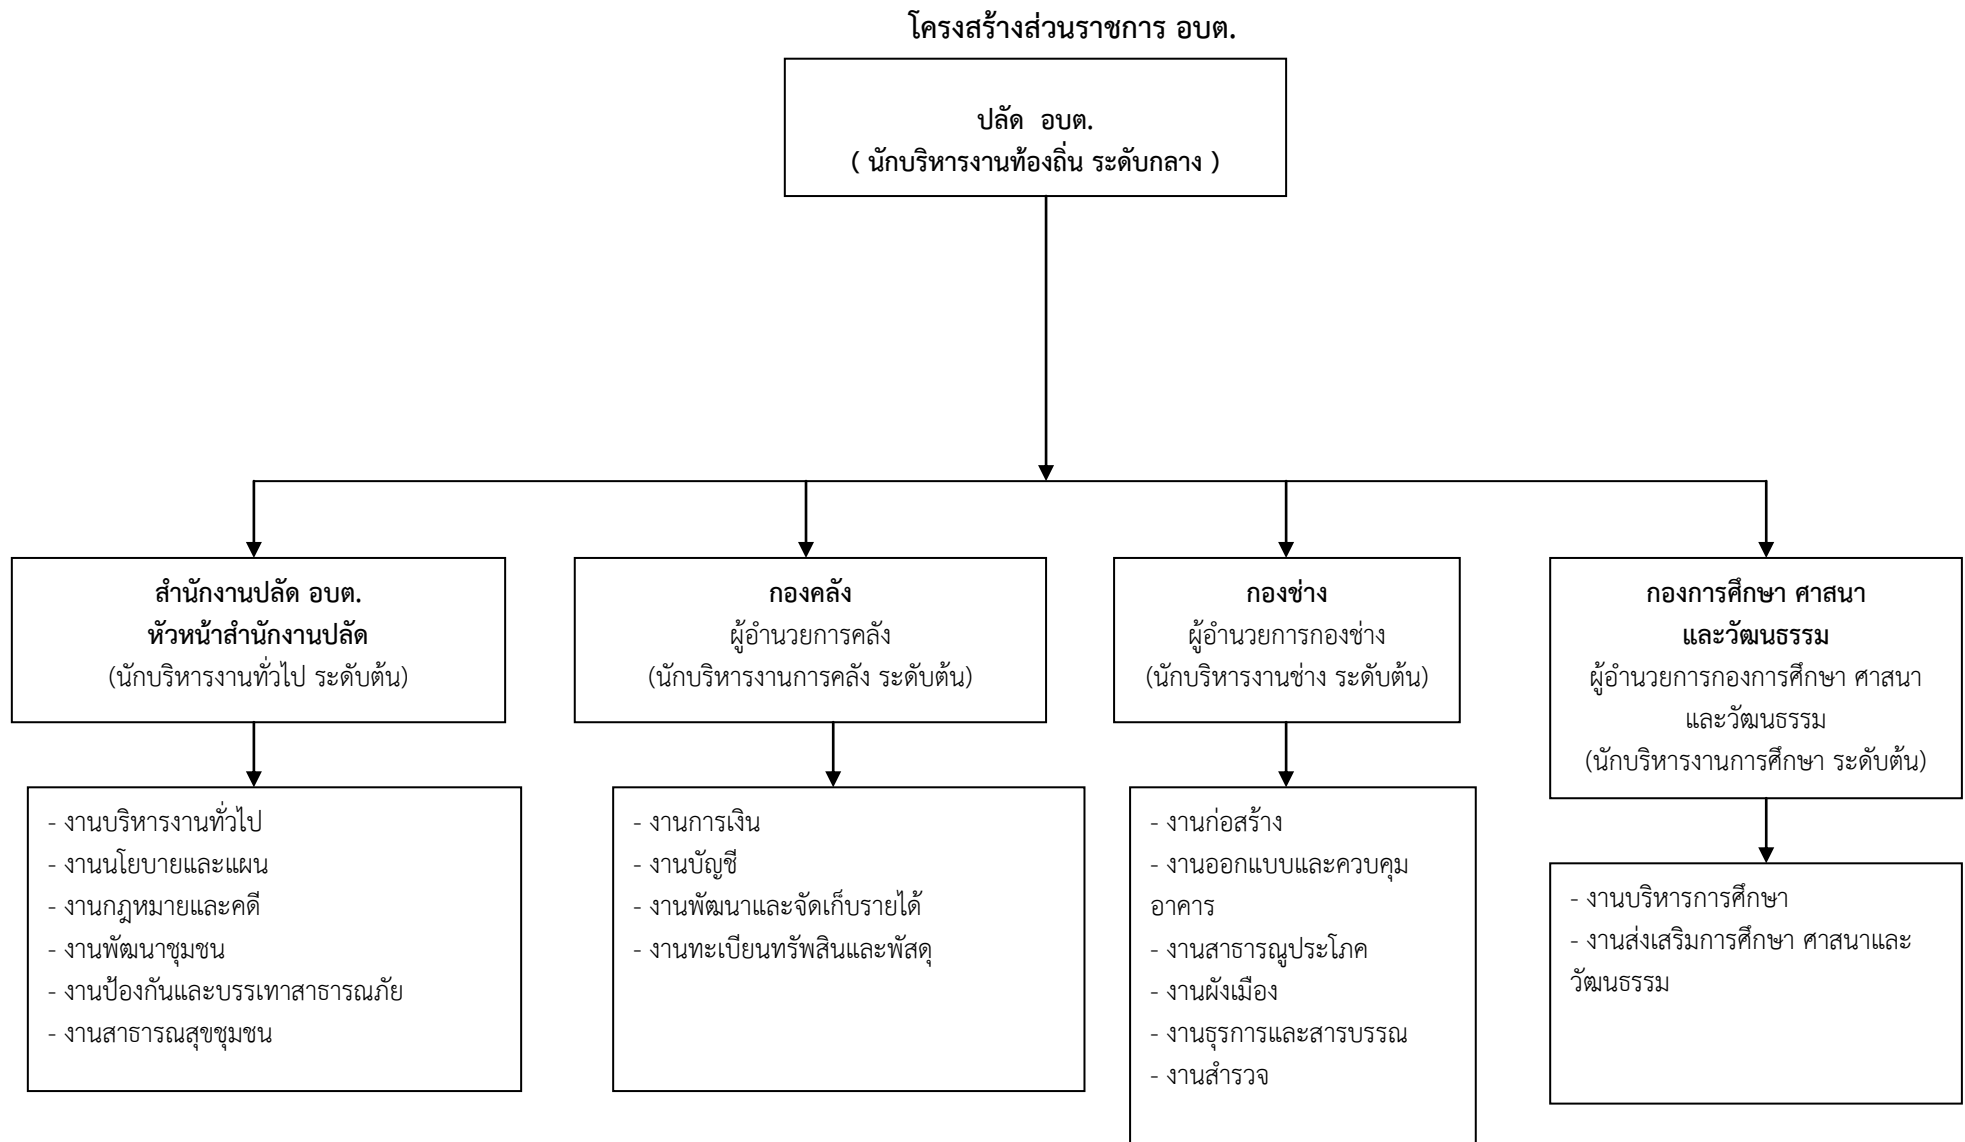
โครงสร้างส่วนราชการ อบต.

ปลัด อบต.
( นักบริหารงานท้องถิ่น ระดับกลาง )

สำนักงานปลัด อบต.
หัวหน้าสำนักงานปลัด
(นักบริหารงานทั่วไป ระดับต้น)

- งานบริหารงานทั่วไป
- งานนโยบายและแผน
- งานกฎหมายและคดี
- งานพัฒนาชุมชน
- งานป้องกันและบรรเทาสาธารณภัย
- งานสาธารณสุขชุมชน

กองคลัง
ผู้อำนวยการคลัง
(นักบริหารงานการคลัง ระดับต้น)

- งานการเงิน
- งานบัญชี
- งานพัฒนาและจัดเก็บรายได้
- งานทะเบียนทรัพสินและพัสดุ

กองช่าง
ผู้อำนวยการกองช่าง
(นักบริหารงานช่าง ระดับต้น)

- งานก่อสร้าง
- งานออกแบบและควบคุมอาคาร
- งานสาธารณูประโภค
- งานผังเมือง
- งานธุรการและสารบรรณ
- งานสำรวจ

กองการศึกษา ศาสนา และวัฒนธรรม
ผู้อำนวยการกองการศึกษา ศาสนาและวัฒนธรรม
(นักบริหารงานการศึกษา ระดับต้น)

- งานบริหารการศึกษา
- งานส่งเสริมการศึกษา ศาสนาและวัฒนธรรม